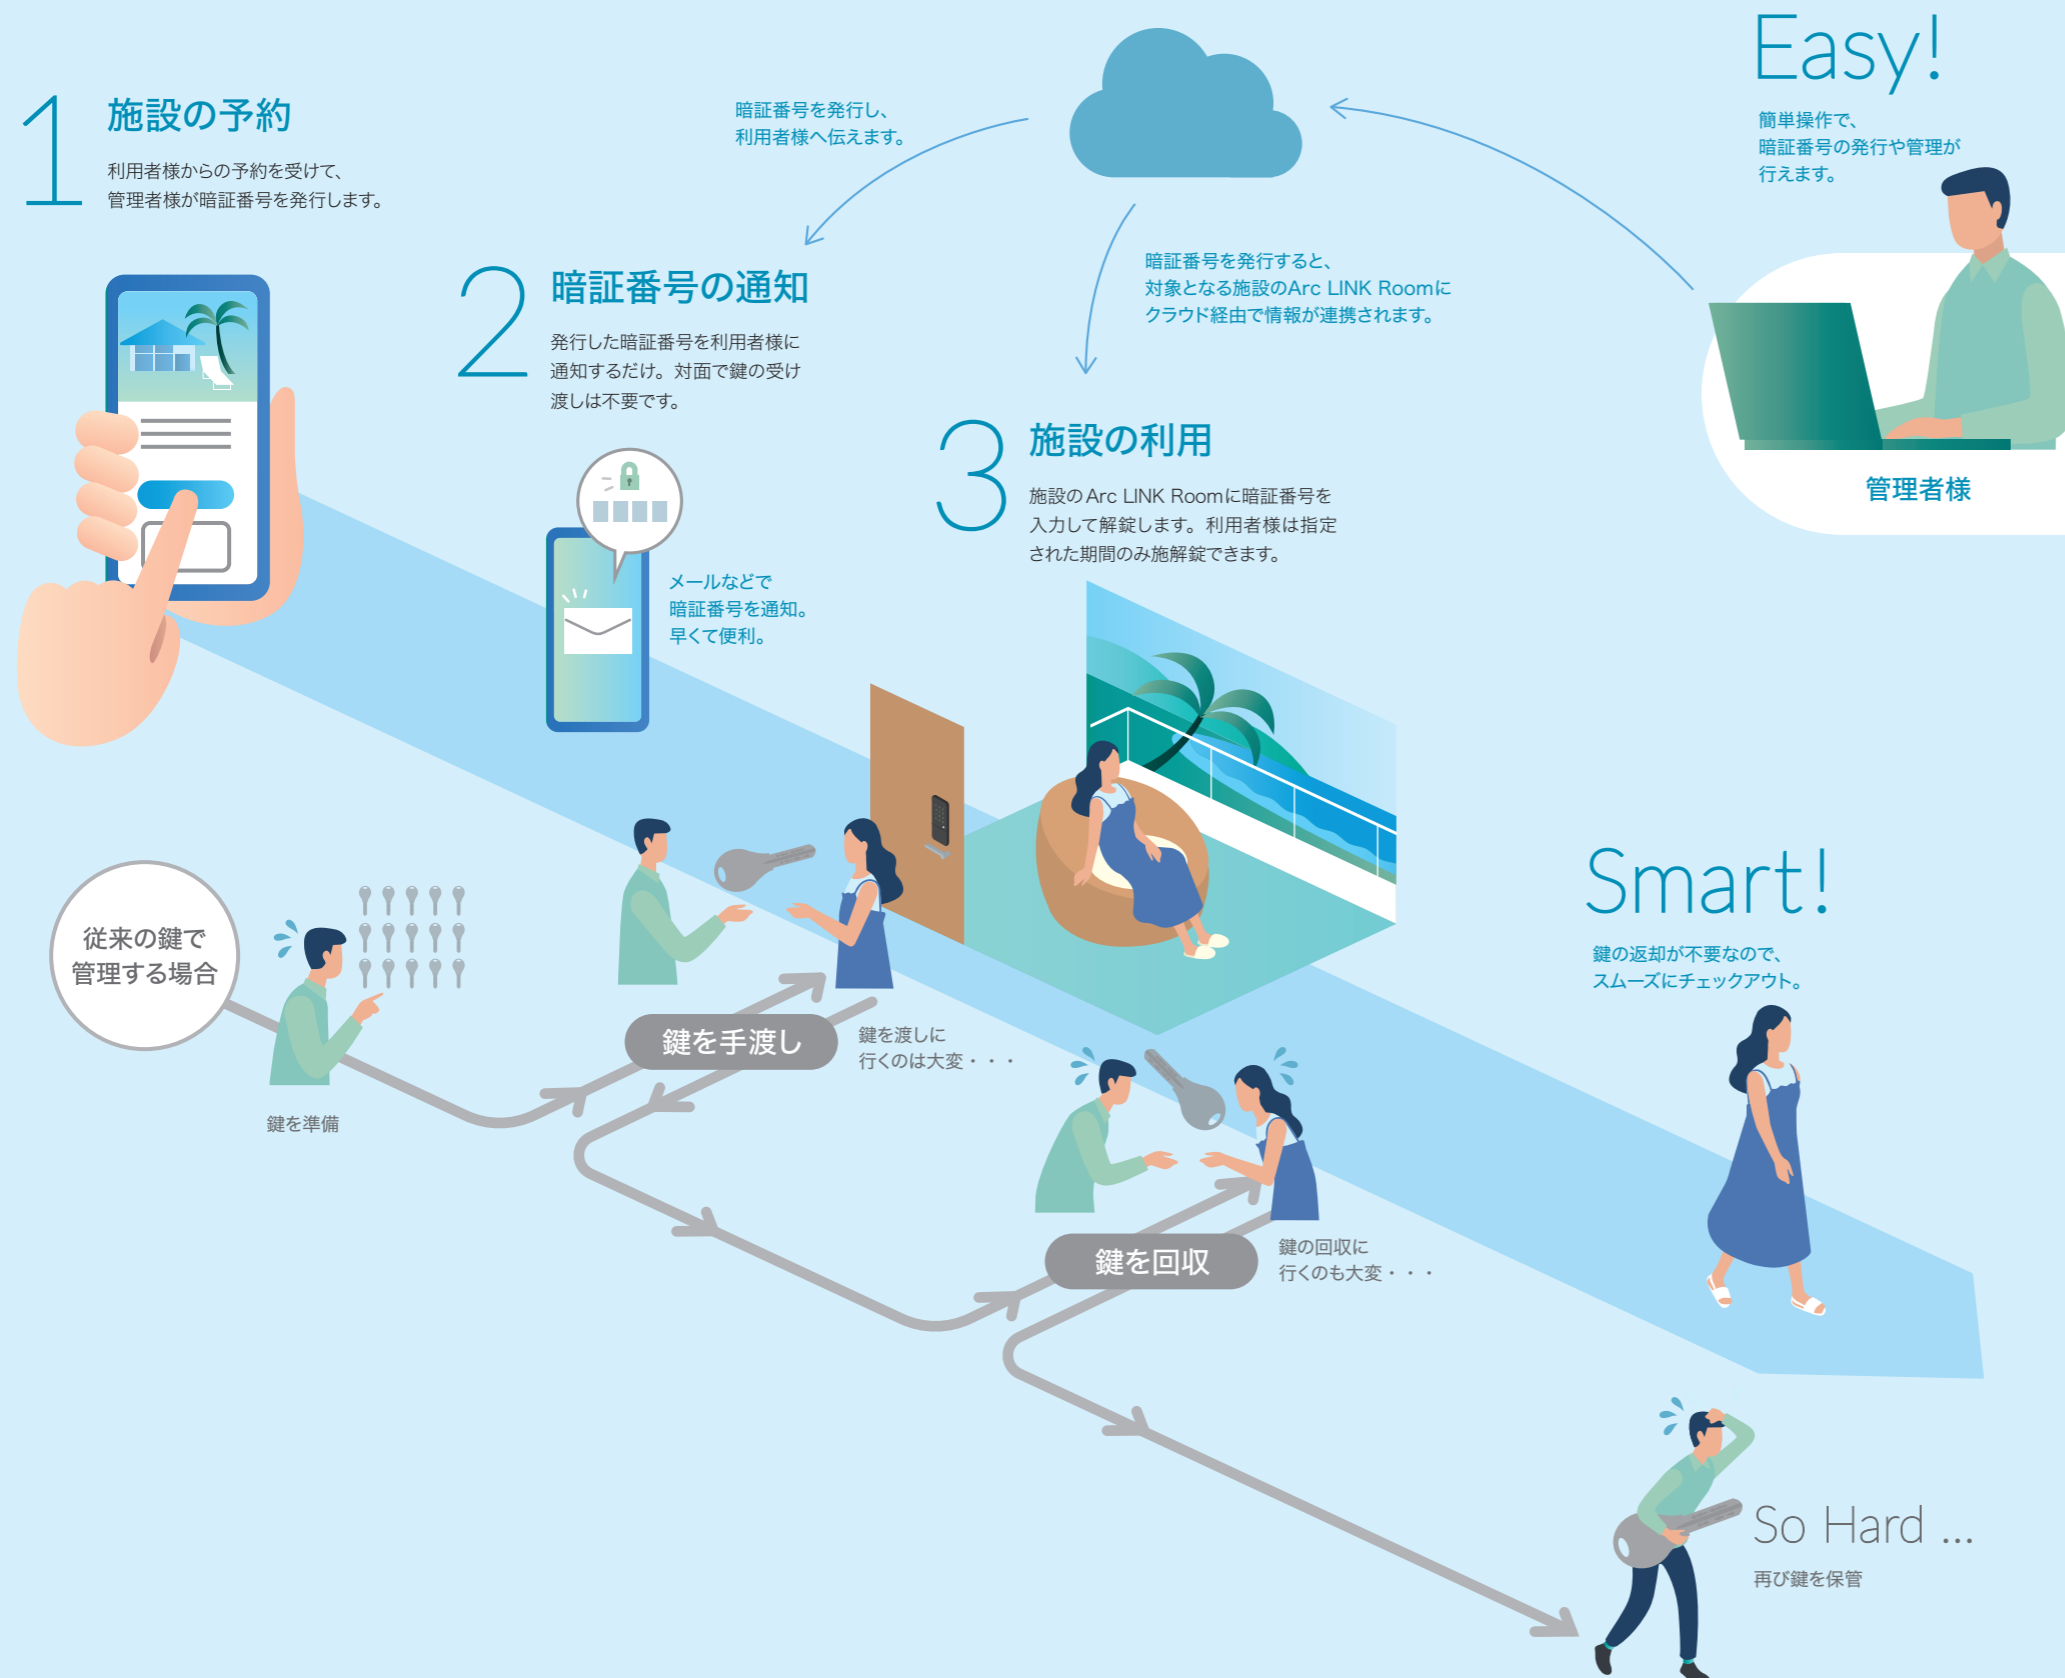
1 施設の予約

利用者様からの予約を受けて、管理者様が暗証番号を発行します。

暗証番号を発行し、利用者様へ伝えます。

Easy!

簡単操作で、暗証番号の発行や管理が行えます。

2 暗証番号の通知

発行した暗証番号を利用者様に通知するだけ。対面で鍵の受け渡しは不要です。

暗証番号を発行すると、対象となる施設のArc LINK Roomにクラウド経由で情報が連携されます。

管理者様

3 施設の利用

施設のArc LINK Roomに暗証番号を入力して解錠します。利用者様は指定された期間のみ施解錠できます。

メールなどで暗証番号を通知。早くて便利。

Smart!

鍵の返却が不要なので、スムーズにチェックアウト。

従来の鍵で管理する場合

鍵を準備

鍵を手渡し

鍵を渡しに行くのは大変・・・

鍵を回収

鍵の回収に行くのも大変・・・

So Hard ...

再び鍵を保管